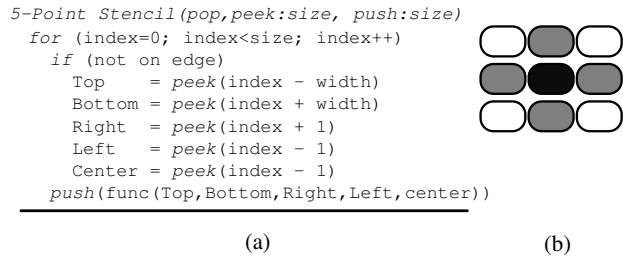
5-Point Stencil(pop,peek:size, push:size)
for (index=0; index<size; index++)
if (not on edge)
Top    = peek(index - width)
Bottom = peek(index + width)
Right  = peek(index + 1)
Left   = peek(index - 1)
Center = peek(index - 1)
push(func(Top,Bottom,Right,Left,center))

(a)

(b)